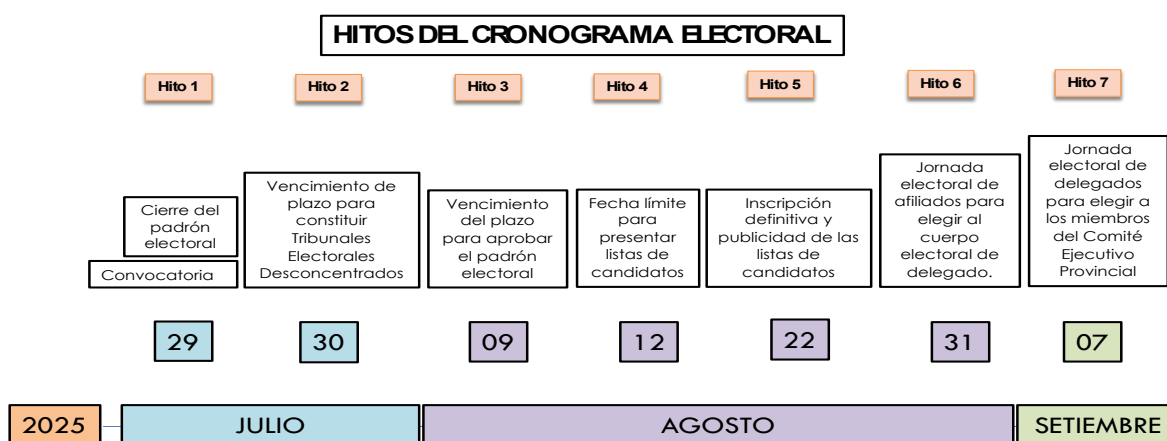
HITOS DEL CRONOGRAMA ELECTORAL

Hito 1

Hito 2

Hito 3

Hito 4

Hito 5

Hito 6

Hito 7

Cierre del padrón electoral

Convocatoria

Vencimiento de plazo para constituir Tribunales Electorales Desconcentrados

Vencimiento del plazo para aprobar el padrón electoral

Fecha límite para presentar listas de candidatos

Inscripción definitiva y publicidad de las listas de candidatos

Jornada electoral de afiliados para elegir al cuerpo electoral de delegado.

Jornada electoral de delegados para elegir a los miembros del Comité Ejecutivo Provincial

29

30

09

12

22

31

07

2025

JULIO

AGOSTO

SETIEMBRE